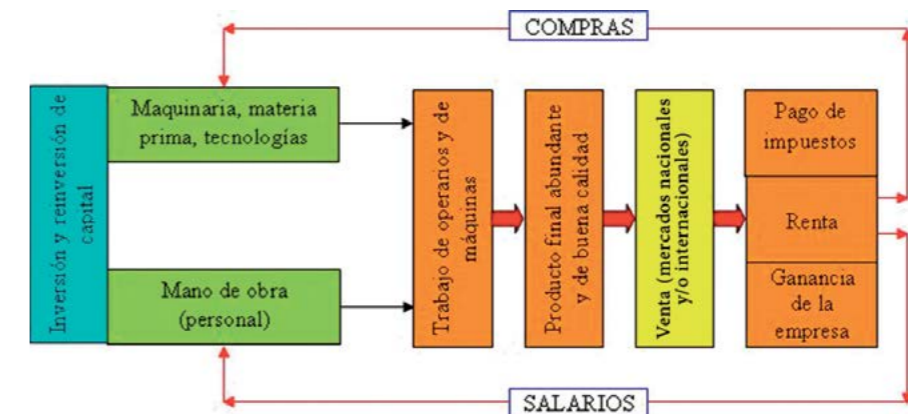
COMPRAS

Inversión y reinversión de capital

Maquinaria, materia prima, tecnologías

Mano de obra (personal)

Trabajo de operarios y de máquinas

Producto final abundante y de buena calidad

Venta (mercados nacionales y/o internacionales)

Pago de impuestos

Renta

Ganancia de la empresa

SALARIOS